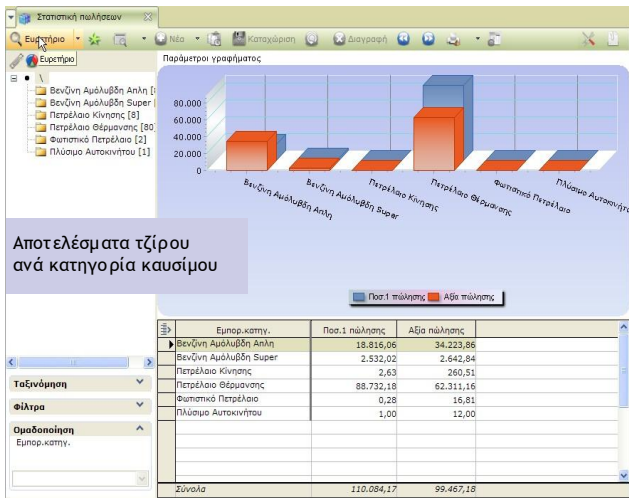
Στατιστική πωλήσεων

Ευρετήριο

Νέο

Καταχώριση

Διαγραφή

Ευρετήριο

Παράμετροι γραφήματος

\

Βενζίνη Αμόλυβδη Απλη [

Βενζίνη Αμόλυβδη Super [

Πετρέλαιο Κίνησης [8]

Πετρέλαιο Θέρμανσης [80

Φωτιστικό Πετρέλαιο [2]

Πλύσιμο Αυτοκινήτου [1]

80.000

60.000

40.000

20.000

0

Βενζίνη Αμόλυβδη Απλη

Βενζίνη Αμόλυβδη Super

Πετρέλαιο Κίνησης

Πετρέλαιο Θέρμανσης

Φωτιστικό Πετρέλαιο

Πλύσιμο Αυτοκινήτ

Αποτελέσματα τζίρου ανά κατηγορία καυσίμου

Ποσ.1 πώλησης

Αξία πώλησης

Ταξινόμηση

Φίλτρα

Ομαδοποίηση

Εμπορ.κατηγ.

| Εμπορ.κατηγ. | Ποσ.1 πώλησης | Αξία πώλησης |
|---|---|---|
| Βενζίνη Αμόλυβδη Απλη | 18.816,06 | 34.223,86 |
| Βενζίνη Αμόλυβδη Super | 2.532,02 | 2.642,84 |
| Πετρέλαιο Κίνησης | 2,63 | 260,51 |
| Πετρέλαιο Θέρμανσης | 88.732,18 | 62.311,16 |
| Φωτιστικό Πετρέλαιο | 0,28 | 16,81 |
| Πλύσιμο Αυτοκινήτου | 1,00 | 12,00 |
| Σύνολα | 110.084,17 | 99.467,18 |